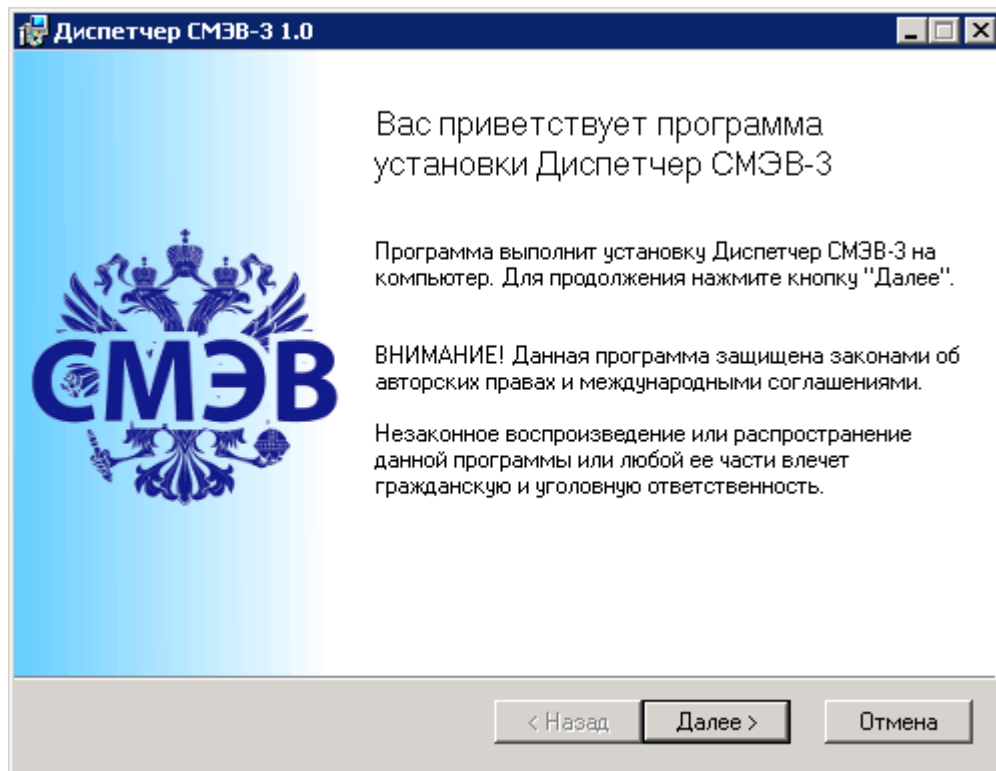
Диспетчер СМЭВ-3 1.0

СМЭВ

Вас приветствует программа установки Диспетчер СМЭВ-3

Программа выполнит установку Диспетчер СМЭВ-3 на компьютер. Для продолжения нажмите кнопку "Далее".

ВНИМАНИЕ! Данная программа защищена законами об авторских правах и международными соглашениями.

Незаконное воспроизведение или распространение данной программы или любой ее части влечет гражданскую и уголовную ответственность.

< Назад   Далее >   Отмена